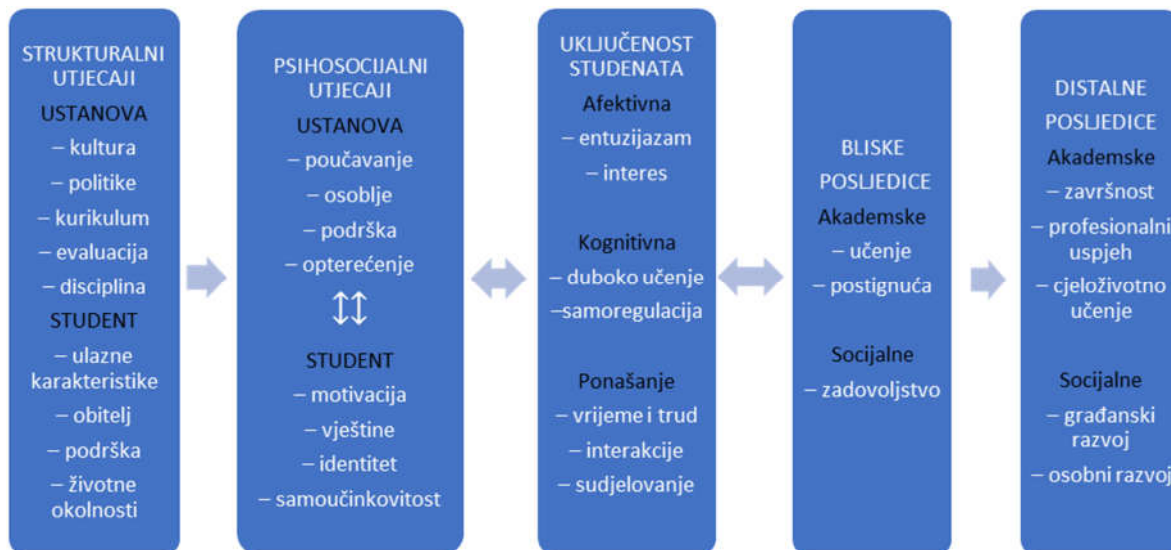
STRUKTURALNI UTJECAJI
USTANOVA
– kultura
– politike
– kurikulum
– evaluacija
– disciplina
STUDENT
– ulazne karakteristike
– obitelj
– podrška
– životne okolnosti

PSIHOSOCIJALNI UTJECAJI
USTANOVA
– poučavanje
– osoblje
– podrška
– opterećenje
STUDENT
– motivacija
– vještine
– identitet
– samoučinkovitost

UKLJUČENOST STUDENATA
Afektivna
– entuzijazam
– interes
Kognitivna
– duboko učenje
–samoregulacija
Ponašanje
– vrijeme i trud
– interakcije
– sudjelovanje

BLISKE POSLJEDICE
Akademske
– učenje
– postignuća
Socijalne
– zadovoljstvo

DISTALNE POSLJEDICE
Akademske
– završnost
– profesionalni uspjeh
– cjeloživotno učenje
Socijalne
– građanski razvoj
– osobni razvoj